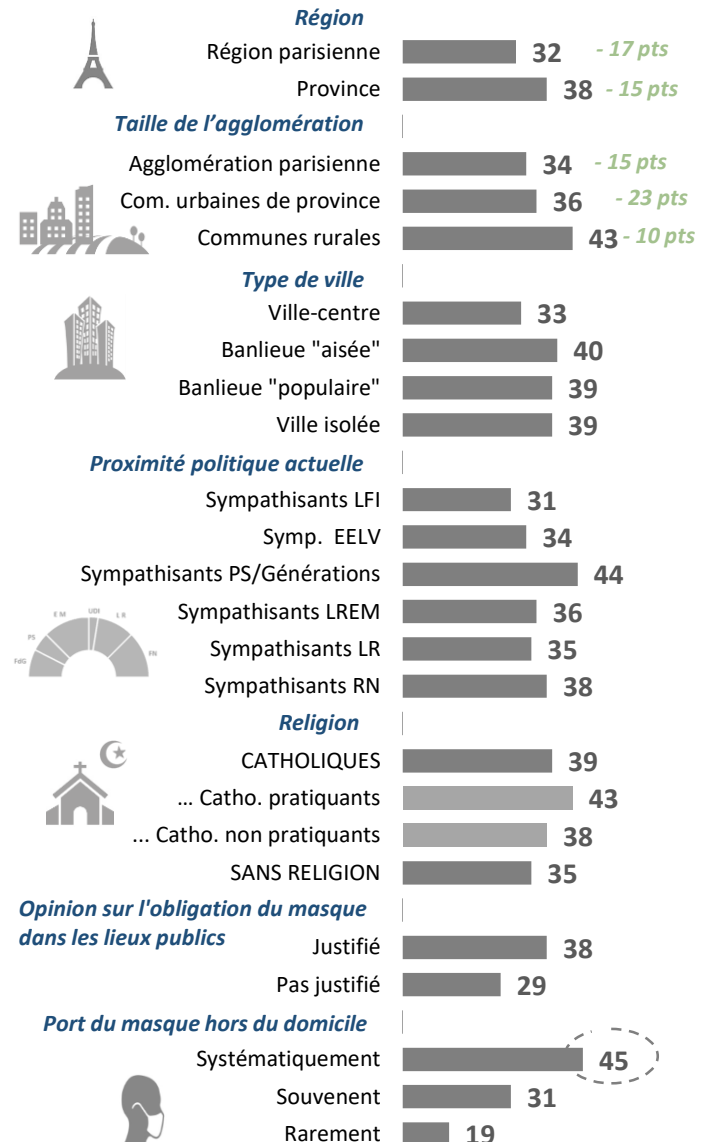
Région

Région parisienne 32 - 17 pts

Province 38 - 15 pts

Taille de l'agglomération

Agglomération parisienne 34 - 15 pts

Com. urbaines de province 36 - 23 pts

Communes rurales 43 - 10 pts

Type de ville

Ville-centre 33

Banlieue "aisée" 40

Banlieue "populaire" 39

Ville isolée 39

Proximité politique actuelle

Sympathisants LFI 31

Symp. EELV 34

Sympathisants PS/Générations 44

E M UDI L R PS FdG FN

Sympathisants LREM 36

Sympathisants LR 35

Sympathisants RN 38

Religion

CATHOLIQUES 39

… Catho. pratiquants 43

... Catho. non pratiquants 38

SANS RELIGION 35

Opinion sur l'obligation du masque dans les lieux publics

Justifié 38

Pas justifié 29

Port du masque hors du domicile

Systématiquement 45

Souvenent 31

Rarement 19